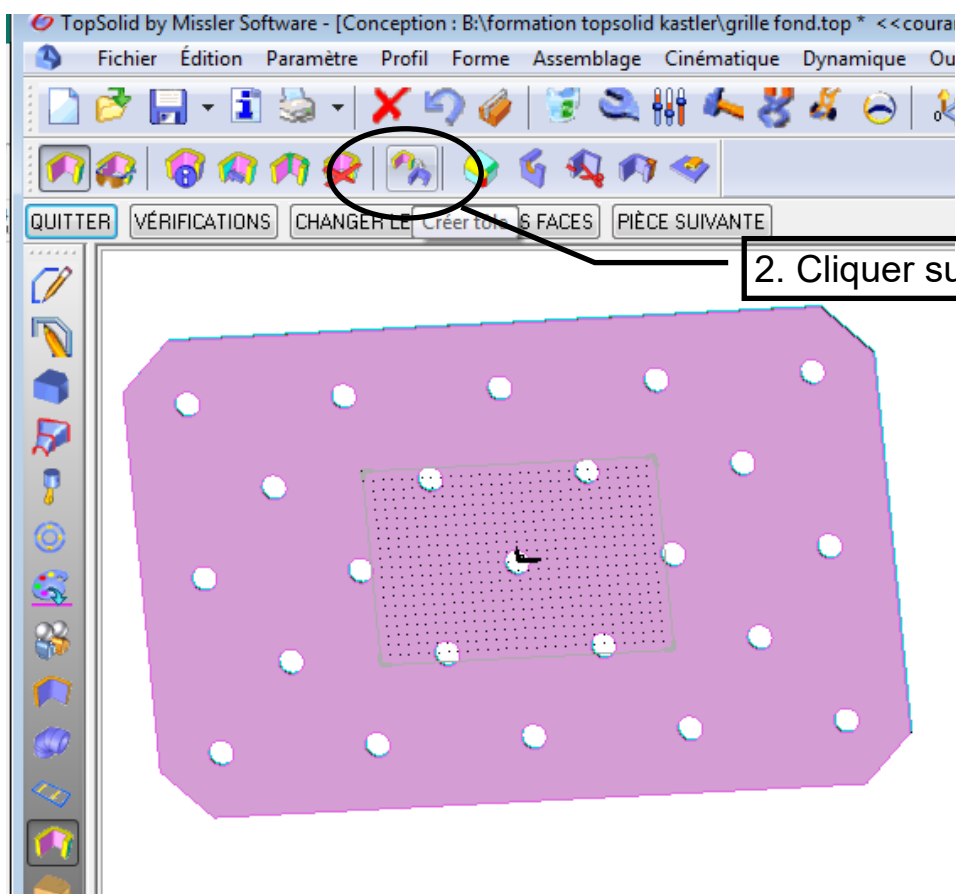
TopSolid by Missler Software - [Conception : B:\formation topsolid kastler\grille fond.top * <<coura

Fichier Édition Paramètre Profil Forme Assemblage Cinématique Dynamique Ou

QUITTER VÉRIFICATIONS CHANGER LE Créer tole S FACES PIÈCE SUIVANTE

2. Cliquer su